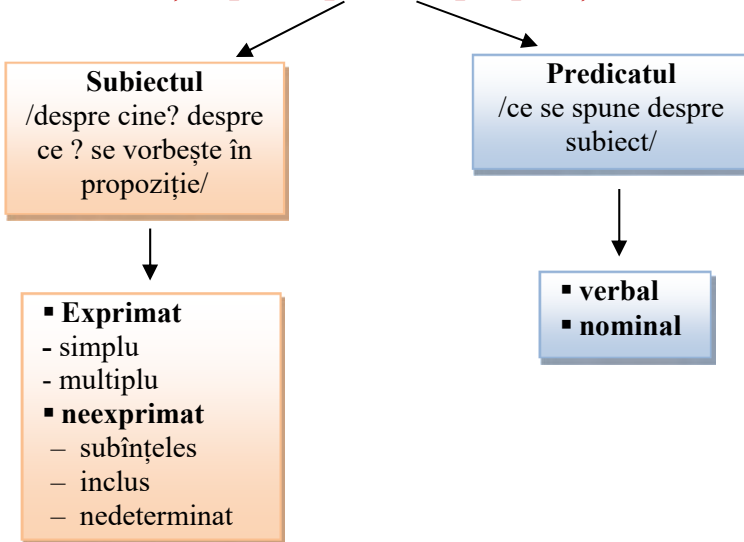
**Subiectul**
/despre cine? despre ce ? se vorbește în propoziție/

**Predicatul**
/ce se spune despre subiect/

▪ **Exprimat**
- simplu
- multiplu
▪ **neexprimat**
– subînțeles
– inclus
– nedeterminat

▪ **verbal**
▪ **nominal**